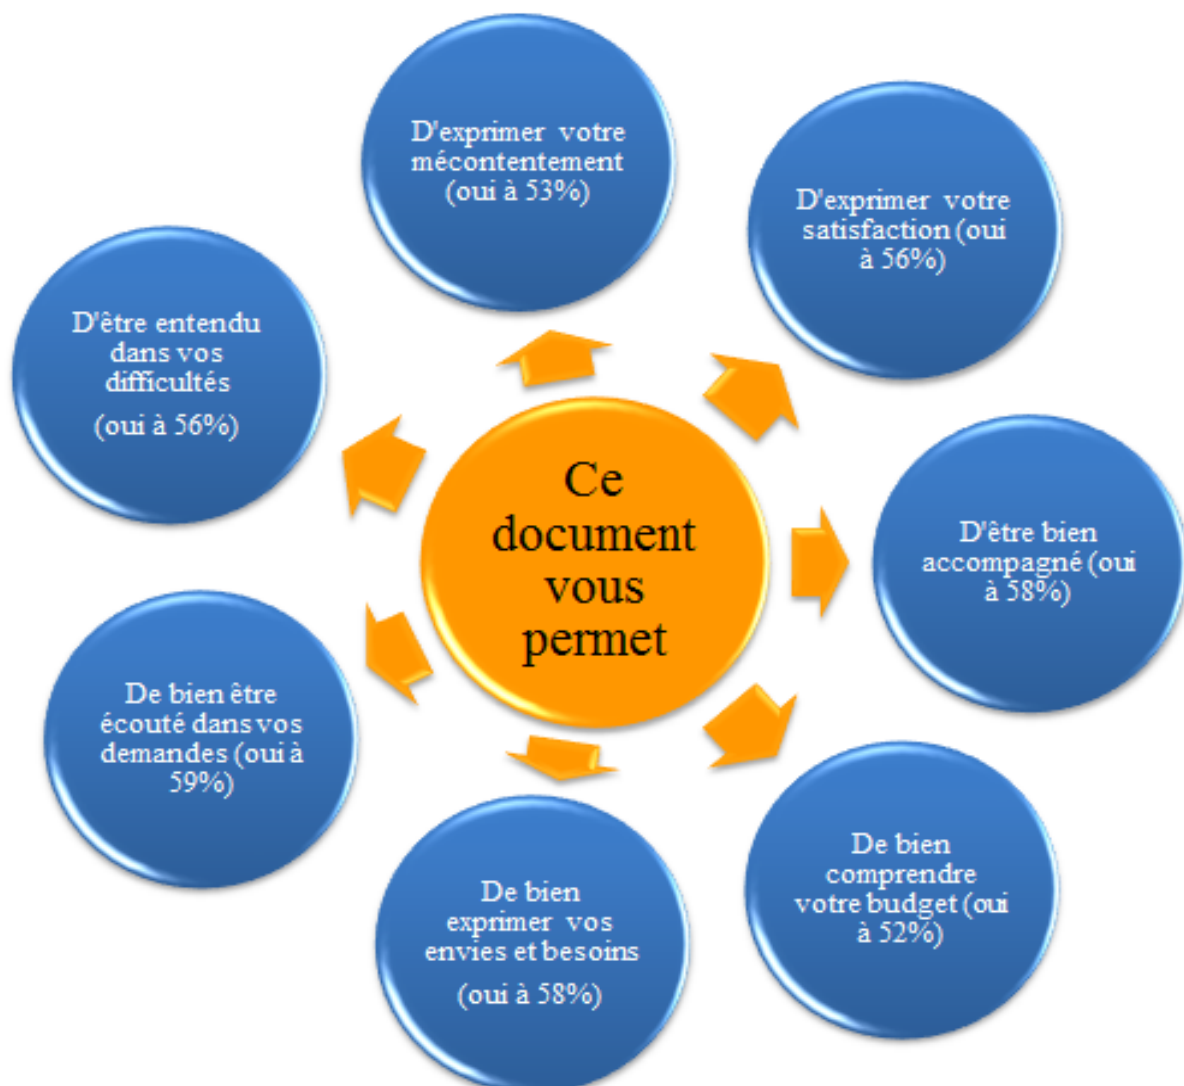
Ce document vous permet

D'exprimer votre mécontentement (oui à 53%)

D'exprimer votre satisfaction (oui à 56%)

D'être bien accompagné (oui à 58%)

De bien comprendre votre budget (oui à 52%)

De bien exprimer vos envies et besoins

(oui à 58%)

De bien être écouté dans vos demandes (oui à 59%)

D'être entendu dans vos difficultés

(oui à 56%)